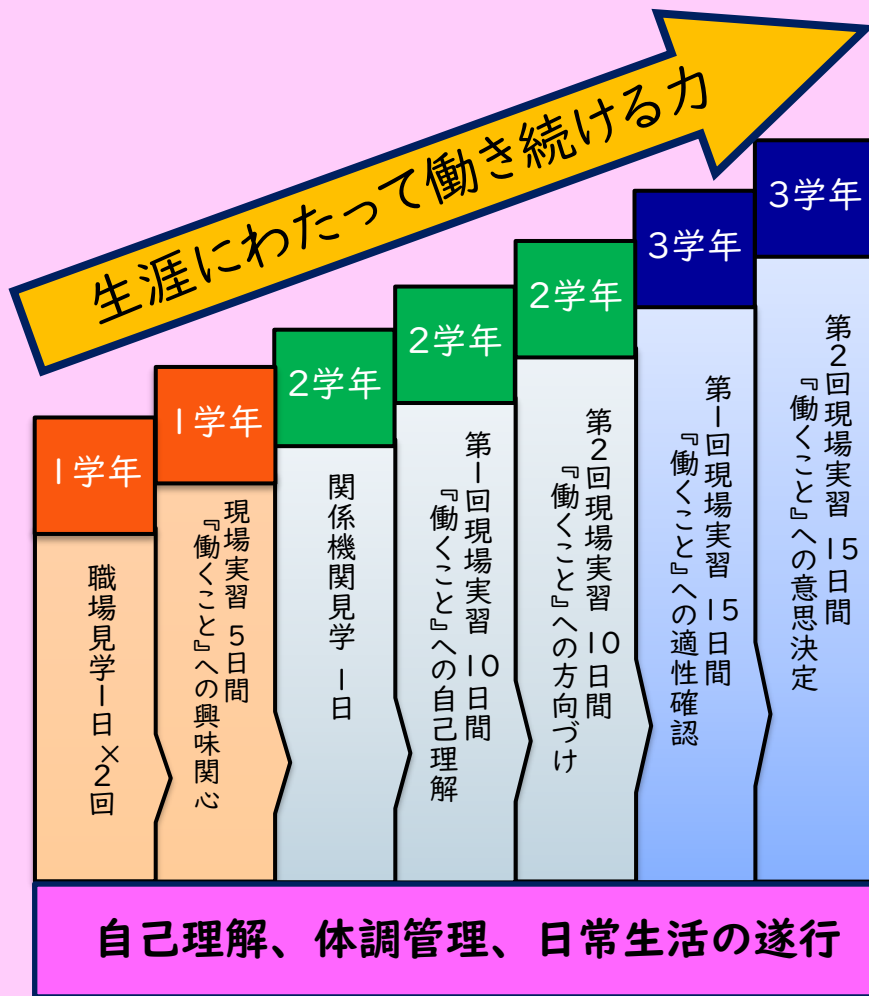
生涯にわたって働き続ける力

1学年
職場見学1日×2回

1学年
現場実習 5日間
『働くこと』への興味関心

2学年
関係機関見学 1日

2学年
第1回現場実習 10日間
『働くこと』への自己理解

2学年
第2回現場実習 10日間
『働くこと』への方向づけ

3学年
第1回現場実習 15日間
『働くこと』への適性確認

3学年
第2回現場実習 15日間
『働くこと』への意思決定

自己理解、体調管理、日常生活の遂行